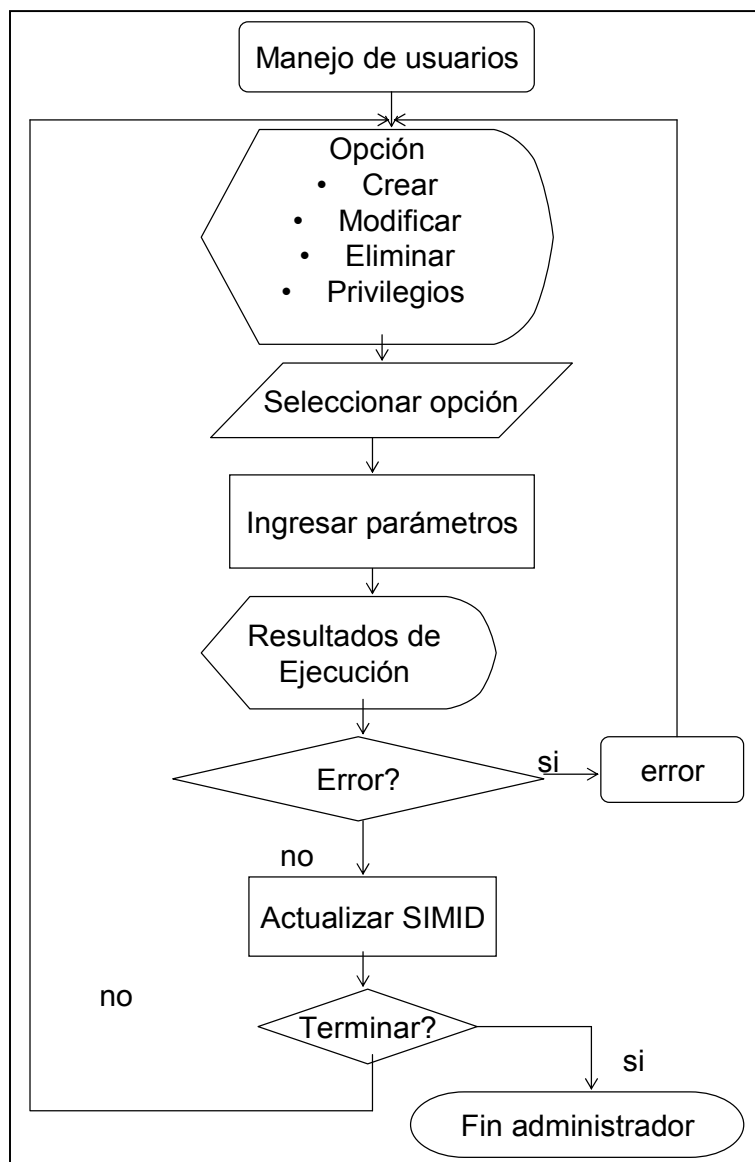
Manejo de usuarios

Opción
- Crear
- Modificar
- Eliminar
- Privilegios

Seleccionar opción

Ingresar parámetros

Resultados de Ejecución

Error?

si

error

no

Actualizar SIMID

no

Terminar?

si

Fin administrador